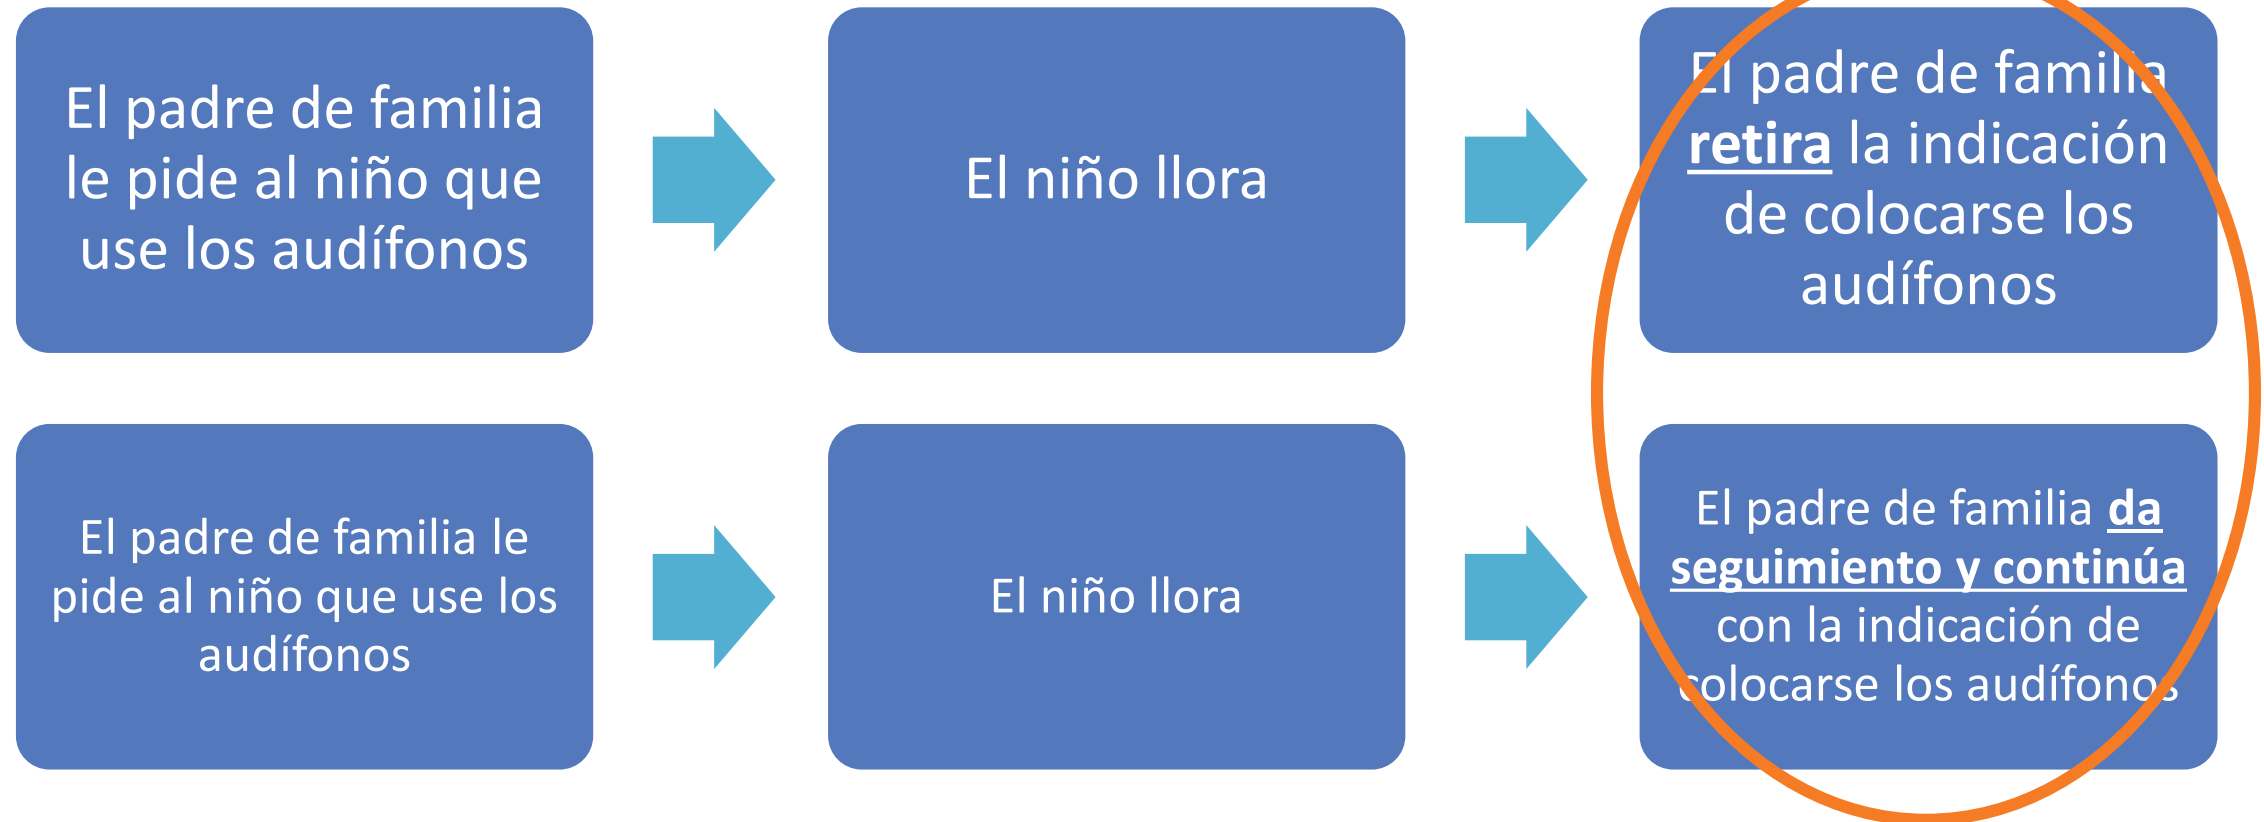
El padre de familia le pide al niño que use los audífonos

El niño llora

El padre de familia **retira** la indicación de colocarse los audífonos

El padre de familia le pide al niño que use los audífonos

El niño llora

El padre de familia **da seguimiento y continúa** con la indicación de colocarse los audífonos